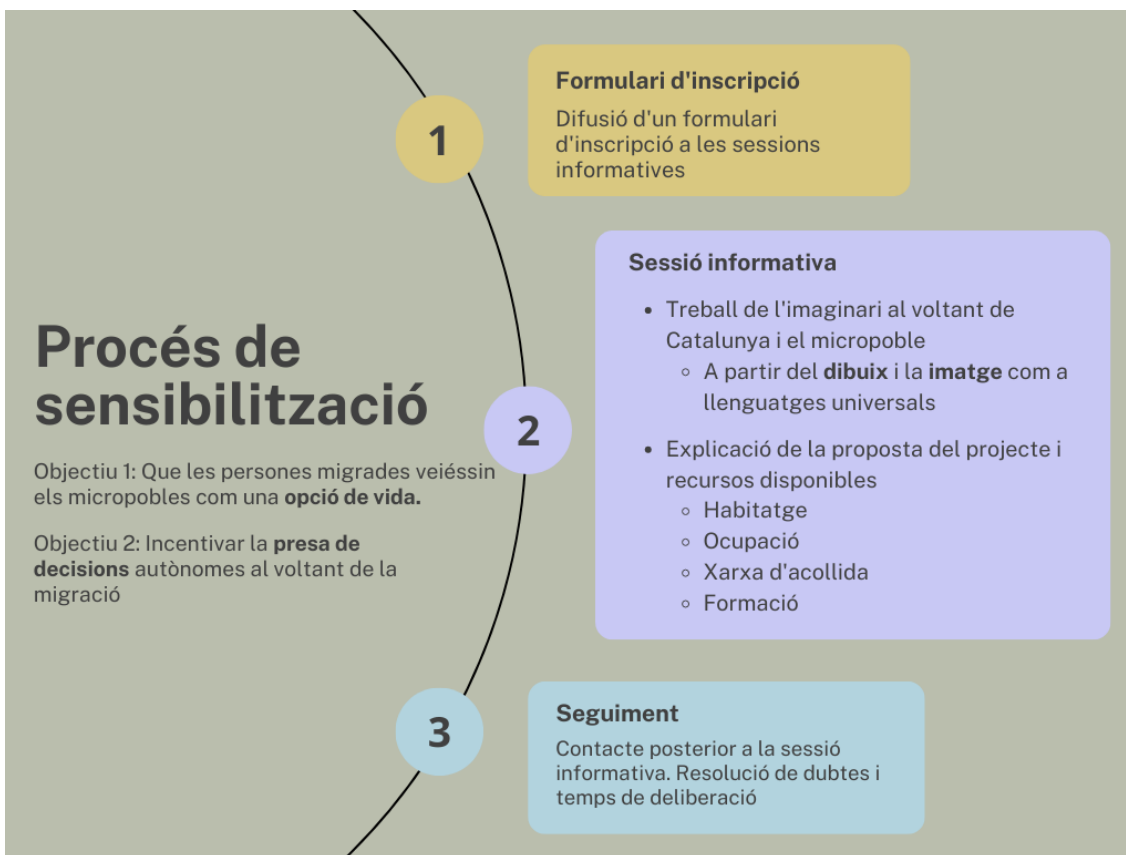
Procés de sensibilització

Objectiu 1: Que les persones migrades veiéssin els micropobles com una **opció de vida.**

Objectiu 2: Incentivar la **presa de decisions** autònomes al voltant de la migració

1

Formulari d'inscripció

Difusió d'un formulari d'inscripció a les sessions informatives

2

Sessió informativa

- Treball de l'imaginari al voltant de Catalunya i el micropoble
  - A partir del **dibuix** i la **imatge** com a llenguatges universals
- Explicació de la proposta del projecte i recursos disponibles
  - Habitatge
  - Ocupació
  - Xarxa d'acollida
  - Formació

3

Seguiment

Contacte posterior a la sessió informativa. Resolució de dubtes i temps de deliberació